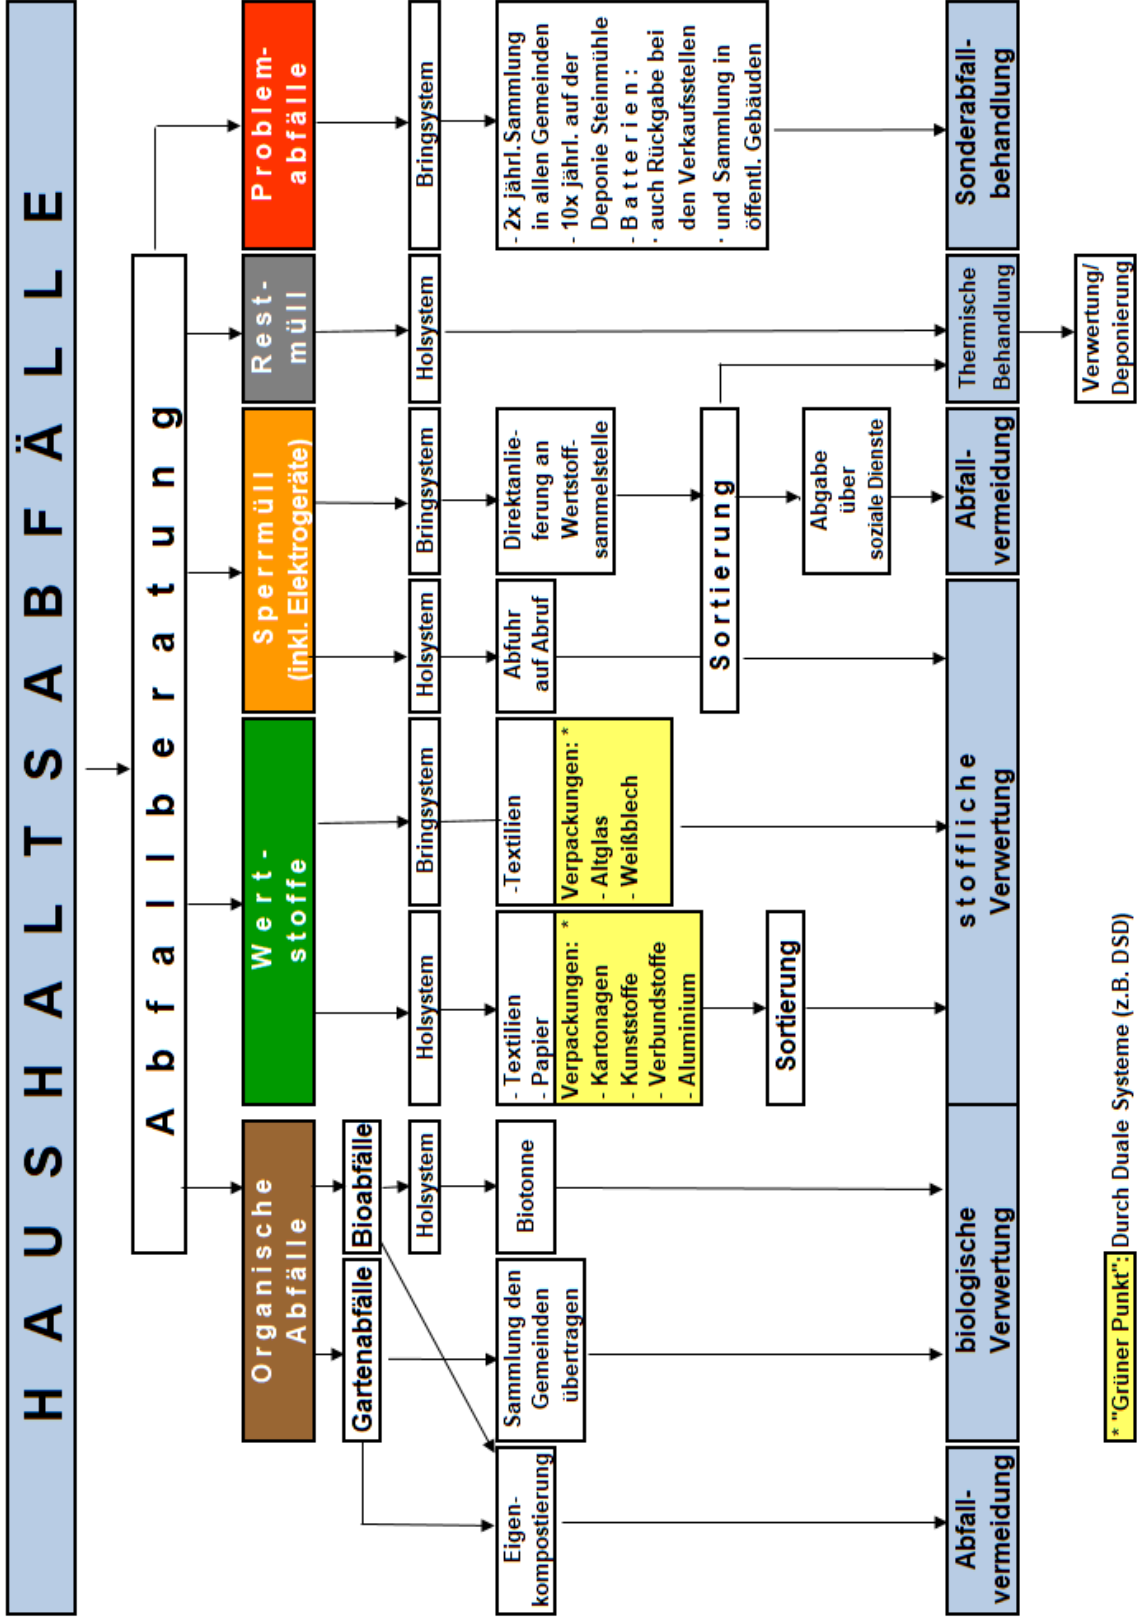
HAUSHALTSABFÄLLE

Abfallberatung

Organische Abfälle

Gartenabfälle

Bioabfälle

Holsystem

Biotonne

Sammlung den Gemeinden übertragen

Eigenkompostierung

Wertstoffe

Holsystem

- Textilien
- Papier
Verpackungen: *
- Kartonagen
- Kunststoffe
- Verbundstoffe
- Aluminium

Sortierung

Bringsystem

-Textilien
Verpackungen: *
- Altglas
- Weißblech

Sperrmüll (inkl. Elektrogeräte)

Holsystem

Abfuhr auf Abruf

Bringsystem

Direktanlieferung an Wertstoffsammelstelle

Sortierung

Abgabe über soziale Dienste

Restmüll

Holsystem

Problemabfälle

Bringsystem

- 2x jährl. Sammlung in allen Gemeinden
- 10x jährl. auf der Deponie Steinmühle
- Batterien:
· auch Rückgabe bei den Verkaufsstellen
· und Sammlung in öffentl. Gebäuden

Abfallvermeidung

biologische Verwertung

stoffliche Verwertung

Abfallvermeidung

Thermische Behandlung

Verwertung/ Deponierung

Sonderabfallbehandlung

* "Grüner Punkt": Durch Duale Systeme (z.B. DSD)